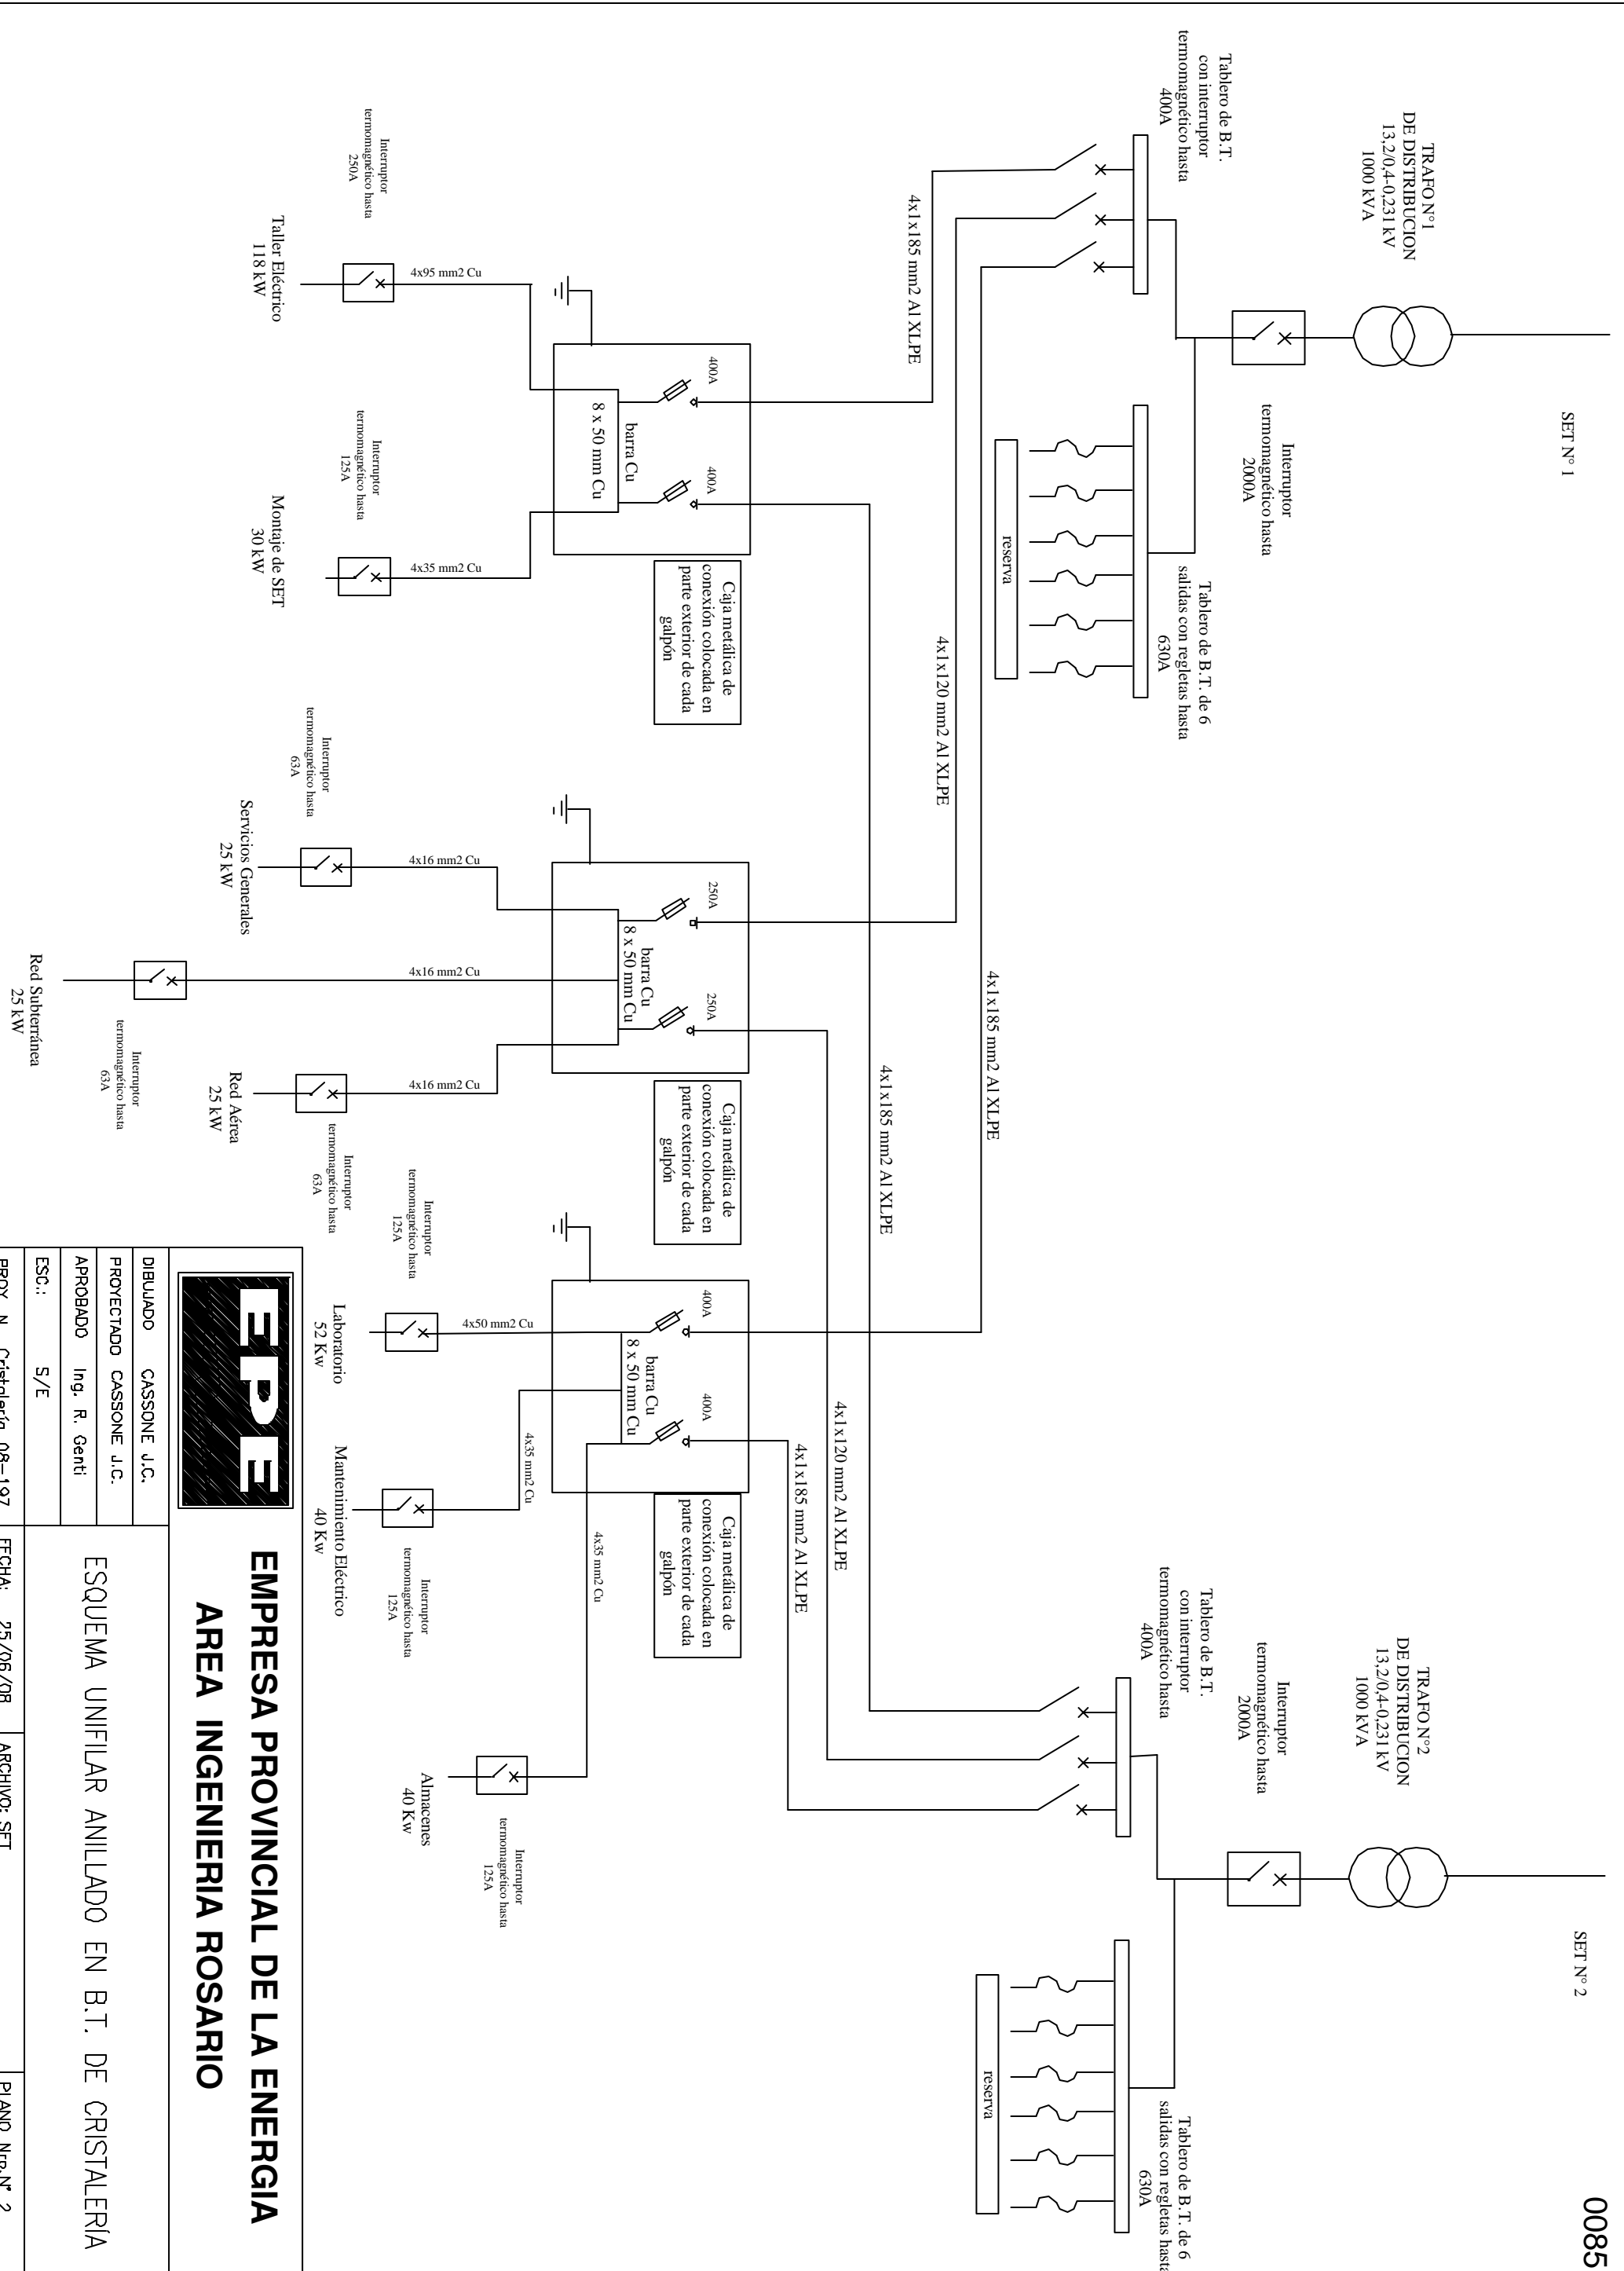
SET N° 1

TRAFO N°1
DE DISTRIBUCION
13,2/0,4-0,231 kV
1000 kVA

Interruptor
termomagnético hasta
2000A

Tablero de B.T.
con interruptor
termomagnético hasta
400A

Tablero de B.T. de 6
salidas con regletas hasta
630A

reserva

4x1x185 mm2 Al XLPE

4x1x120 mm2 Al XLPE

4x1x185 mm2 Al XLPE

4x1x185 mm2 Al XLPE

400A

400A

barra Cu
8 x 50 mm Cu

Caja metálica de
conexión colocada en
parte exterior de cada
galpón

4x95 mm2 Cu

Interruptor
termomagnético hasta
250A

Taller Eléctrico
118 kW

4x35 mm2 Cu

Interruptor
termomagnético hasta
125A

Montaje de SET
30 kW

250A

250A

barra Cu
8 x 50 mm Cu

Caja metálica de
conexión colocada en
parte exterior de cada
galpón

4x16 mm2 Cu

Interruptor
termomagnético hasta
63A

Servicios Generales
25 kW

4x16 mm2 Cu

Red Subterránea
25 kW

Interruptor
termomagnético hasta
63A

4x16 mm2 Cu

Red Aérea
25 kW

Interruptor
termomagnético hasta
63A

400A

400A

barra Cu
8 x 50 mm Cu

Caja metálica de
conexión colocada en
parte exterior de cada
galpón

4x50 mm2 Cu

Interruptor
termomagnético hasta
125A

Laboratorio
52 Kw

4x35 mm2 Cu

Mantenimiento Eléctrico
40 Kw

Interruptor
termomagnético hasta
125A

4x35 mm2 Cu

Almacenes
40 Kw

Interruptor
termomagnético hasta
125A

4x1x120 mm2 Al XLPE

4x1x185 mm2 Al XLPE

TRAFO N°2
DE DISTRIBUCION
13,2/0,4-0,231 kV
1000 kVA

Interruptor
termomagnético hasta
2000A

Tablero de B.T.
con interruptor
termomagnético hasta
400A

SET N° 2

reserva

Tablero de B.T. de 6
salidas con regletas hasta
630A

0085

EPE

EMPRESA PROVINCIAL DE LA ENERGIA
AREA INGENIERIA ROSARIO

| DIBUJADO | CASSONE J.C. |
|---|---|
| PROYECTADO | CASSONE J.C. |
| APROBADO | Ing. R. Genti |
| ESC.: | S/E |
| PROY. N.: | Cristalería 08-197 |

ESQUEMA UNIFILAR ANILLADO EN B.T. DE CRISTALERÍA

FECHA: 25/06/08
ARCHIVO: SET
PLANO Nro N° 2